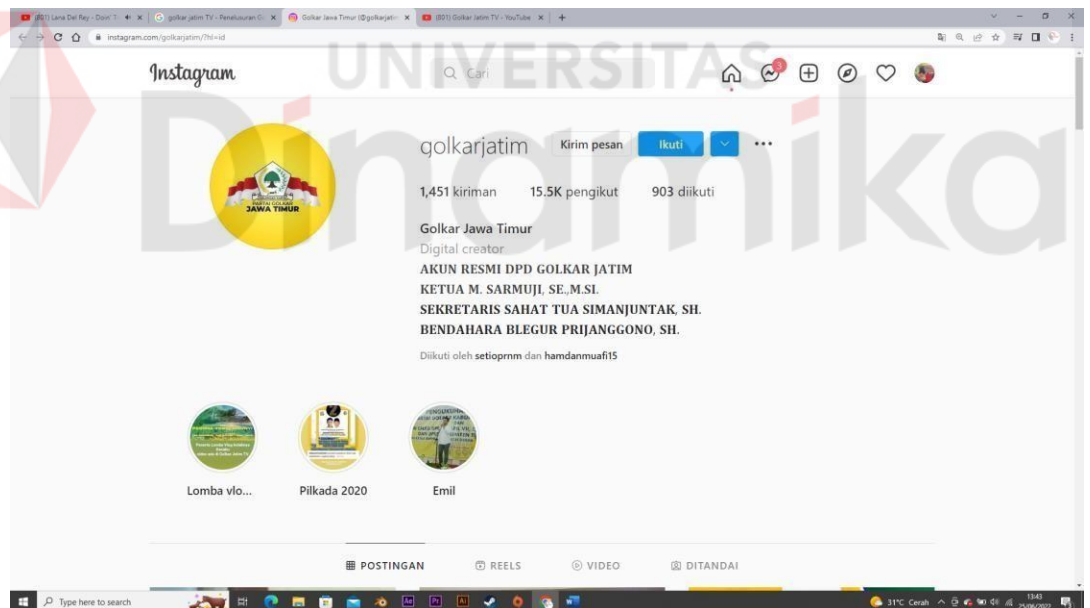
(83) Lana Del Rey - Doin' T × | golkar jatim TV - Penelusuran G × | Golkar Jawa Timur (@golkarjatim) × | (80) Golkar Jatim TV - YouTube × | +

instagram.com/golkarjatim/?hl=id

UNIVERSITAS Dinamika

Instagram

Cari

3

PARTAI GOLKAR JAWA TIMUR

golkarjatim Kirim pesan Ikuti ···

1,451 kiriman 15.5K pengikut 903 diikuti

Golkar Jawa Timur
Digital creator
AKUN RESMI DPD GOLKAR JATIM
KETUA M. SARMUJI, SE.,M.SI.
SEKRETARIS SAHAT TUA SIMANJUNTAK, SH.
BENDAHARA BLEGUR PRIJANGGONO, SH.

Diikuti oleh setioprnm dan hamdanmuafi15

Lomba vlo... Pilkada 2020 Emil

POSTINGAN REELS VIDEO DITANDAI

Type here to search

31°C Cerah 13:43 25/06/2022